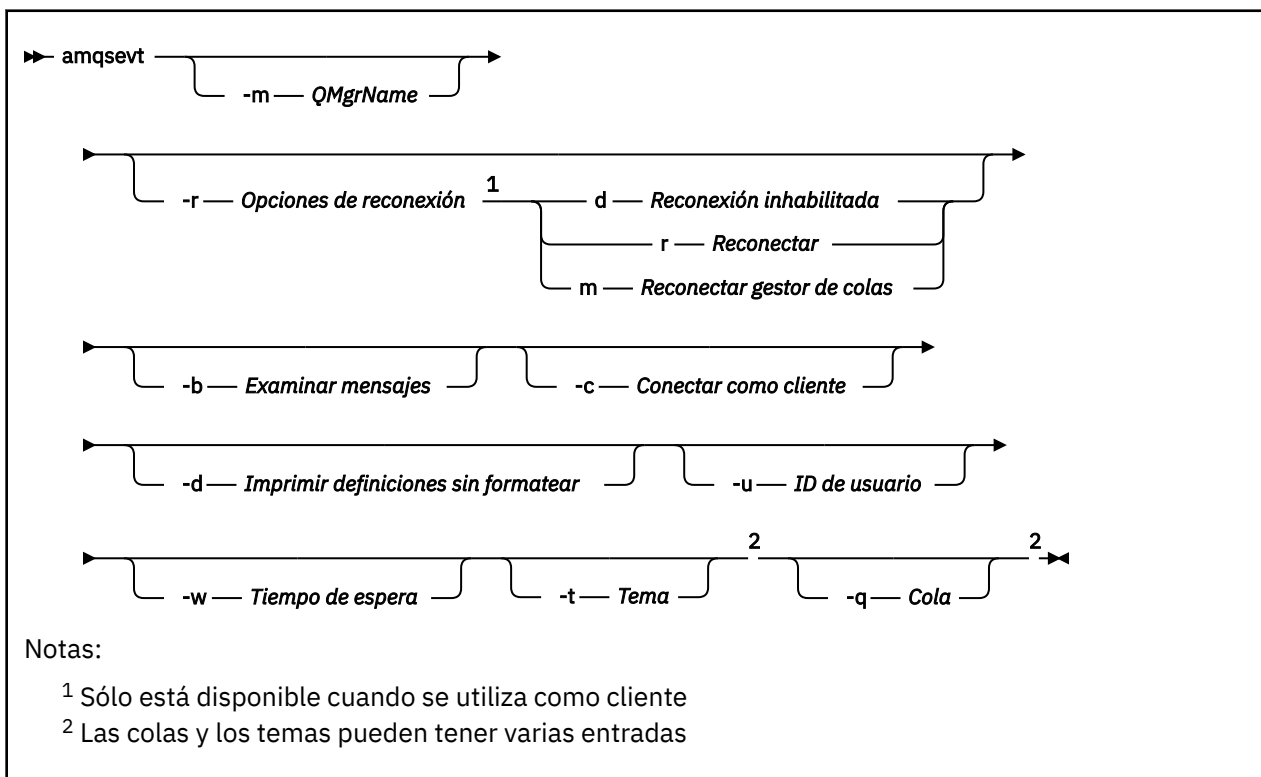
amqsevt

-m — QMgrName

-r — Opciones de reconexión $^1$

d — Reconexión inhabilitada

r — Reconectar

m — Reconectar gestor de colas

-b — Examinar mensajes

-c — Conectar como cliente

-d — Imprimir definiciones sin formatear

-u — ID de usuario

-w — Tiempo de espera

-t — Tema $^2$

-q — Cola $^2$

Notas:

$^1$ Sólo está disponible cuando se utiliza como cliente

$^2$ Las colas y los temas pueden tener varias entradas